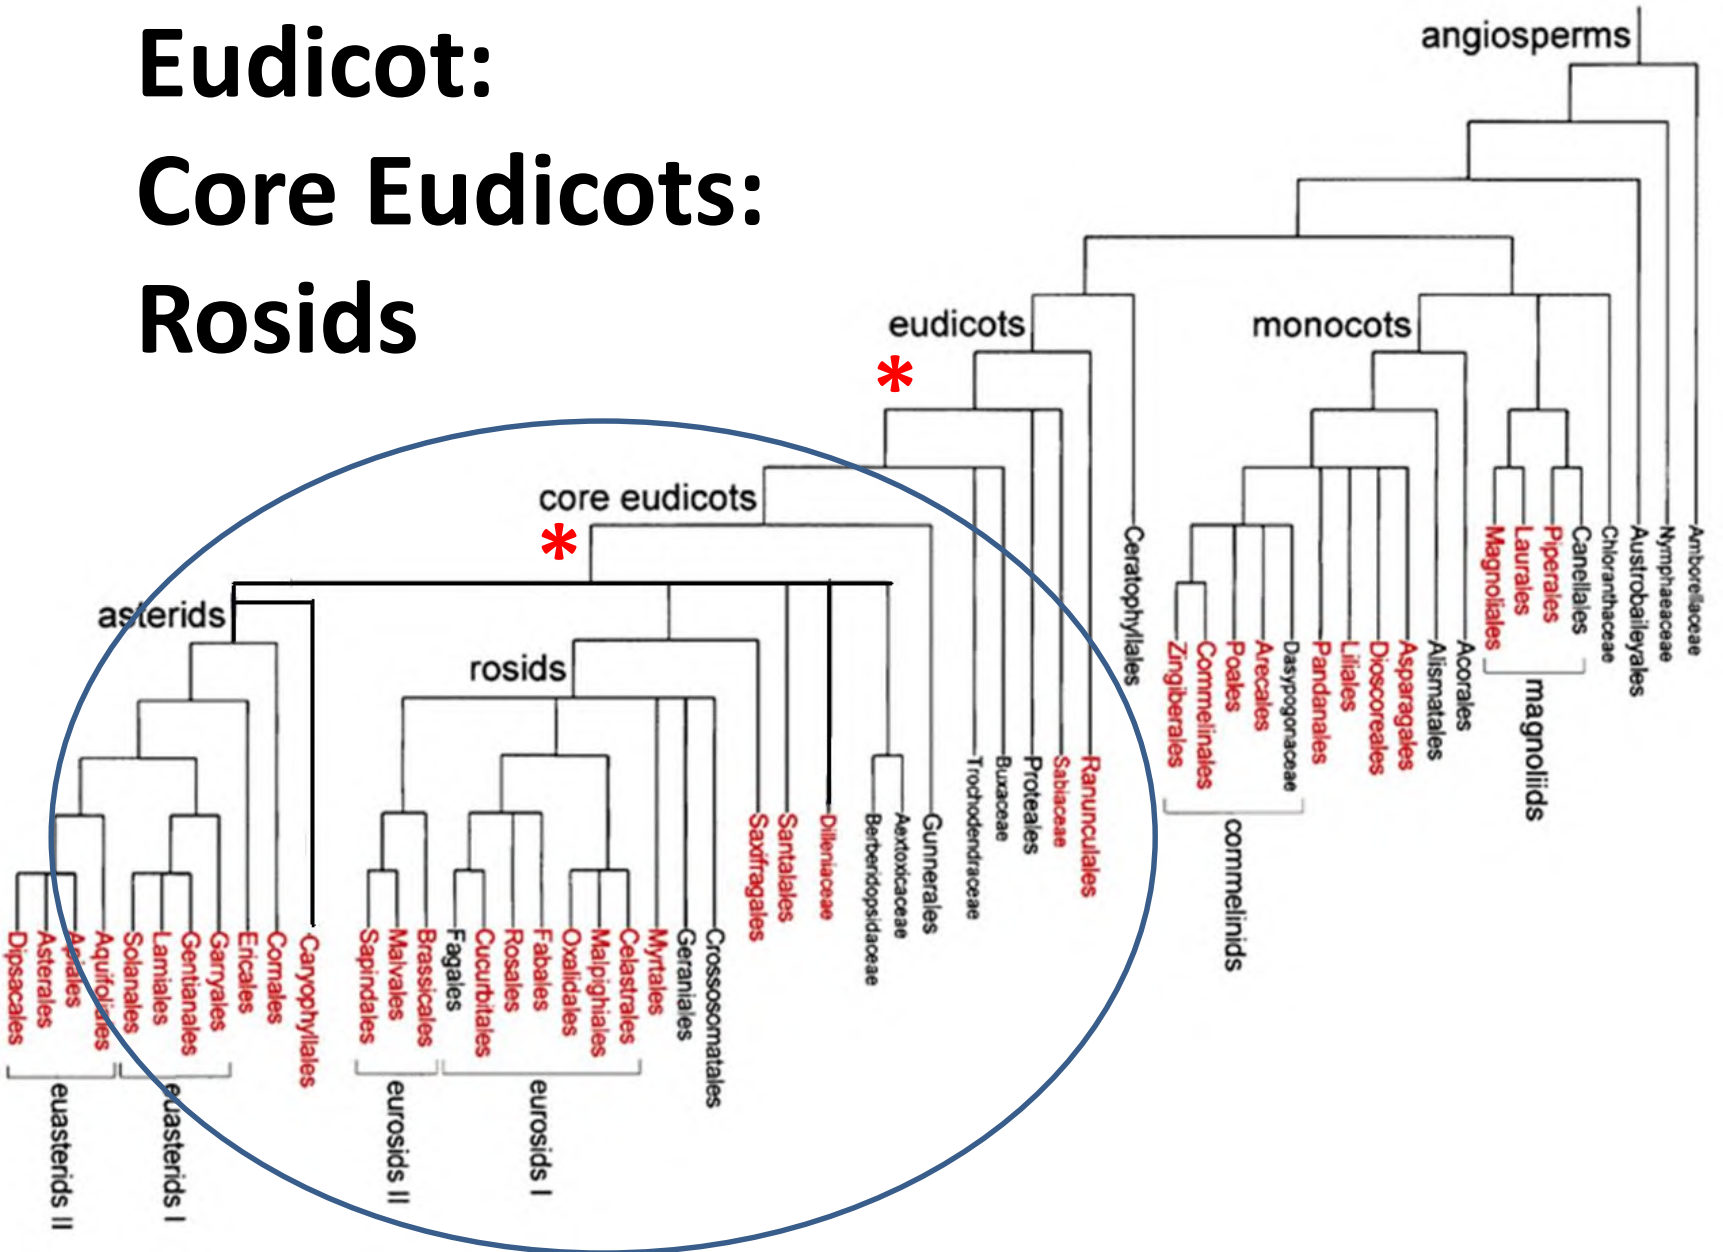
Eudicot:
Core Eudicots:
Rosids

angiosperms

eudicots

monocots

*

core eudicots

*

asterids

rosids

Dipsacales
Asterales
Apiales
Aquifoliales
Solanales
Lamiales
Gentianales
Garryales
Ericales
Cornales
Caryophyllales
Sapindales
Malvales
Brassicales
Fagales
Cucurbitales
Rosales
Fabales
Oxalidales
Malpighiales
Celastrales
Myrtales
Geraniales
Crossosomatales
Saxifragales
Santalales
Dilleniaceae
Berberidopsidaceae
Aextoxicaceae
Gunnerales
Trochodendraceae
Buxaceae
Proteales
Sabiaceae
Ranunculales
Ceratophyllales
Zingiberales
Commelinales
Poales
Arecales
Dasypogonaceae
Pandanales
Liliales
Dioscoreales
Asparagales
Alismatales
Acorales
Magnoliales
Laurales
Piperales
Canellales
Chloranthaceae
Austrobaileyales
Nymphaeaceae
Amborellaceae

euasterids II
euasterids I
eurosids II
eurosids I
commelinids
magnoliids